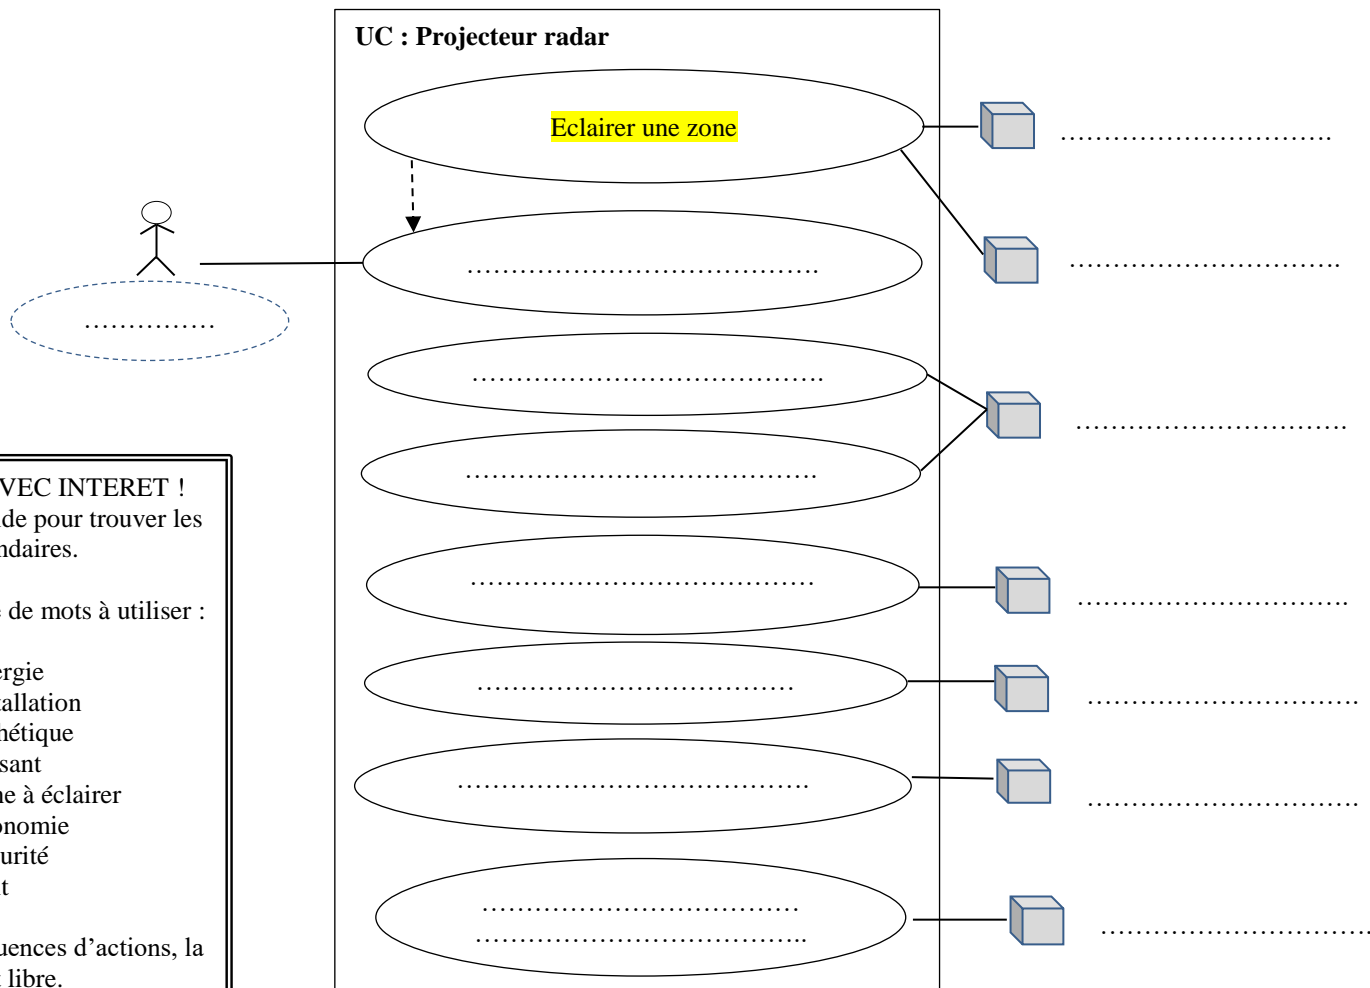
UC : Projecteur radar

Eclairer une zone

……………………………

……………………………………

……………

……………………………

……………………………………

……………………………

……………………………………

……………………………………

……………………………

………………………………

……………………………

……………………………………

……………………………

……………………………………

……………………………………
……………………………………..

……………………………

VEC INTERET !
de pour trouver les
ndaires.

de mots à utiliser :

ergie
tallation
hétique
sant
ne à éclairer
nomie
urité
t

uences d'actions, la
libre.